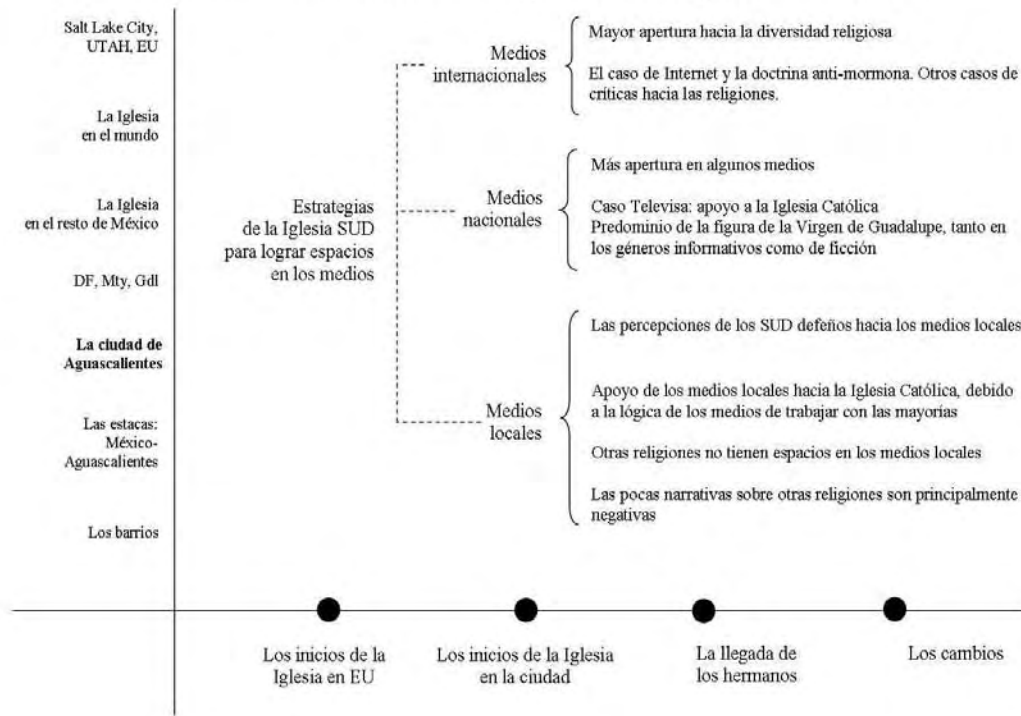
Salt Lake City, UTAH, EU

La Iglesia en el mundo

La Iglesia en el resto de México

DF, Mty, Gdl

**La ciudad de Aguascalientes**

Las estacas: México-Aguascalientes

Los barrios

Estrategias de la Iglesia SUD para lograr espacios en los medios

Medios internacionales

Mayor apertura hacia la diversidad religiosa

El caso de Internet y la doctrina anti-mormona. Otros casos de críticas hacia las religiones.

Medios nacionales

Más apertura en algunos medios

Caso Televisa: apoyo a la Iglesia Católica
Predominio de la figura de la Virgen de Guadalupe, tanto en los géneros informativos como de ficción

Medios locales

Las percepciones de los SUD defeños hacia los medios locales

Apoyo de los medios locales hacia la Iglesia Católica, debido a la lógica de los medios de trabajar con las mayorías

Otras religiones no tienen espacios en los medios locales

Las pocas narrativas sobre otras religiones son principalmente negativas

Los inicios de la Iglesia en EU

Los inicios de la Iglesia en la ciudad

La llegada de los hermanos

Los cambios